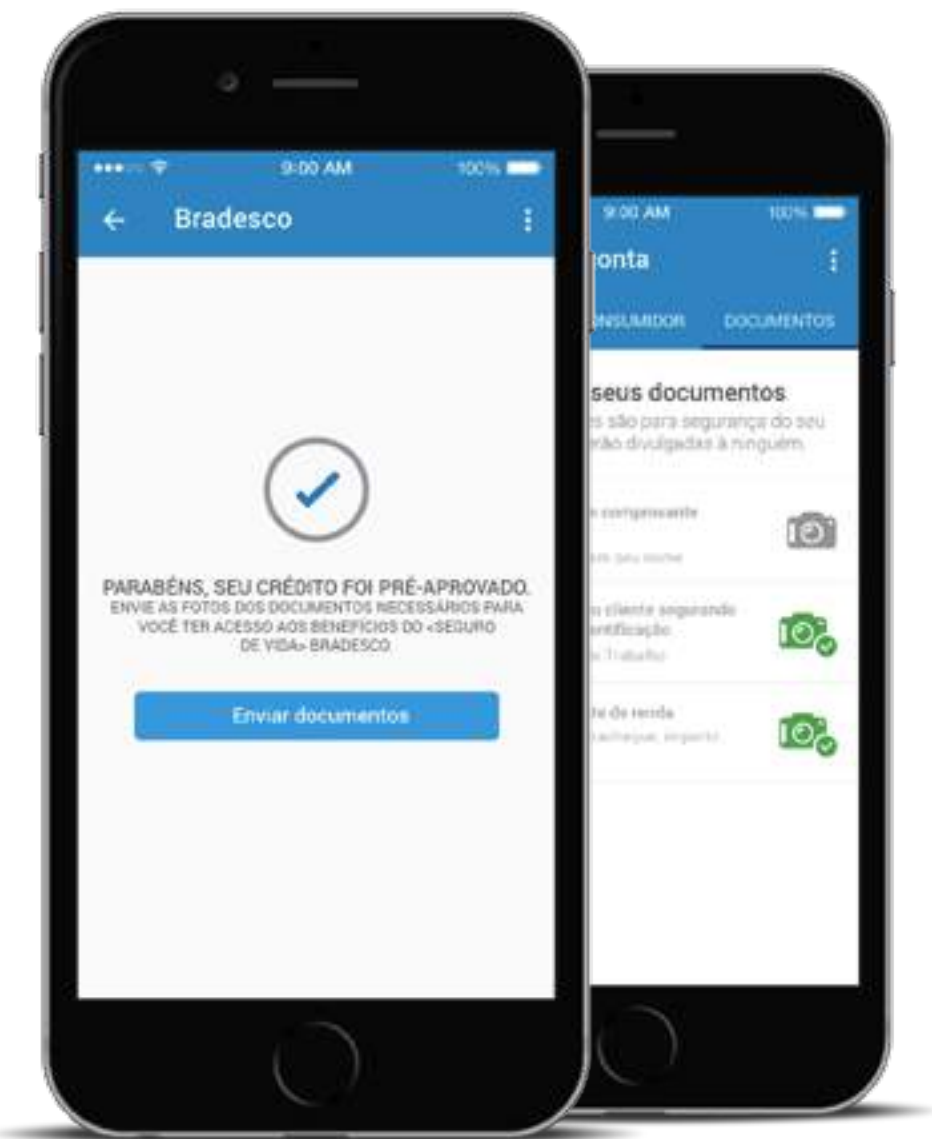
9:00 AM
100%

Bradesco

PARABÉNS, SEU CRÉDITO FOI PRÉ-APROVADO.
ENVIE AS FOTOS DOS DOCUMENTOS NECESSÁRIOS PARA VOCÊ TER ACESSO AOS BENEFÍCIOS DO <SEGURO DE VIDA> BRADESCO.

Enviar documentos

9:00 AM
100%

onta

NSUMIDOR
DOCUMENTOS

seus documentos
s são para segurança do seu erão divulgadas à ninguém.

comprovante
seu nome

cliente segurando ntificação
Trabalho

de renda
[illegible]